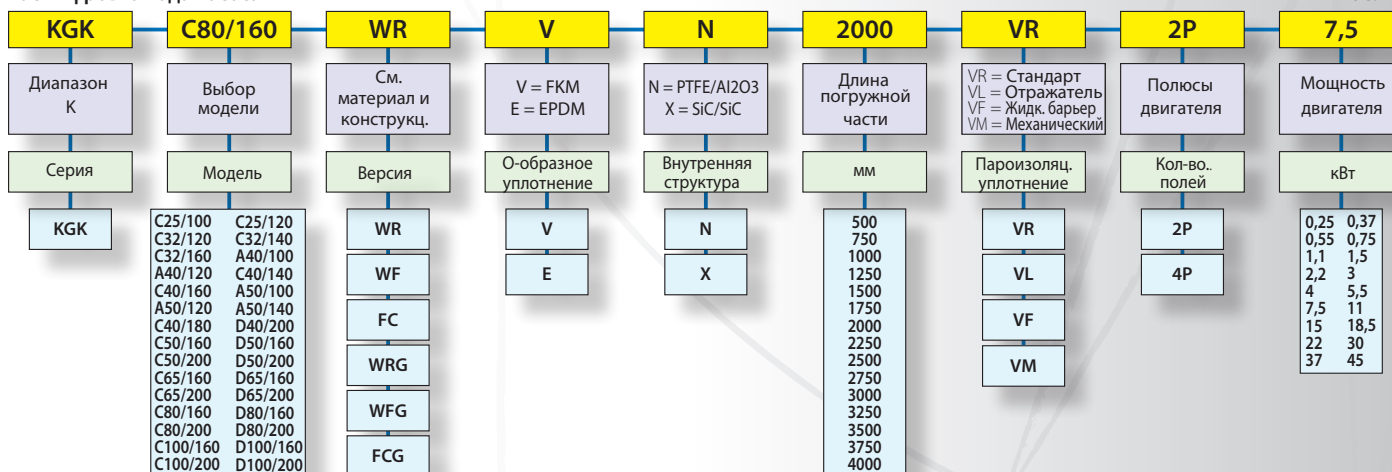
KGK

Диапазон K

Серия

KGK

C80/160

Выбор модели

Модель

| | |
|---|---|
| C25/100 | C25/120 |
| C32/120 | C32/140 |
| C32/160 | A40/100 |
| A40/120 | C40/140 |
| C40/160 | A50/100 |
| A50/120 | A50/140 |
| C40/180 | D40/200 |
| C50/160 | D50/160 |
| C50/200 | D50/200 |
| C65/160 | D65/160 |
| C65/200 | D65/200 |
| C80/160 | D80/160 |
| C80/200 | D80/200 |
| C100/160 | D100/160 |
| C100/200 | D100/200 |

WR

См. материал и конструкц.

Версия

WR

WF

FC

WRG

WFG

FCG

V

V = FKM
E = EPDM

О-образное уплотнение

V

E

N

N = PTFE/AI2O3
X = SiC/SiC

Внутренняя структура

N

X

2000

Длина погружной части

мм

500
750
1000
1250
1500
1750
2000
2250
2500
2750
3000
3250
3500
3750
4000

VR

VR = Стандарт
VL = Отражатель
VF = Жидк. барьер
VM = Механический

Пароизоляц. уплотнение

VR

VL

VF

VM

2P

Полюсы двигателя

Кол-во.. полей

2P

4P

7,5

Мощность двигателя

кВт

| | |
|---|---|
| 0,25 | 0,37 |
| 0,55 | 0,75 |
| 1,1 | 1,5 |
| 2,2 | 3 |
| 4 | 5,5 |
| 7,5 | 11 |
| 15 | 18,5 |
| 22 | 30 |
| 37 | 45 |